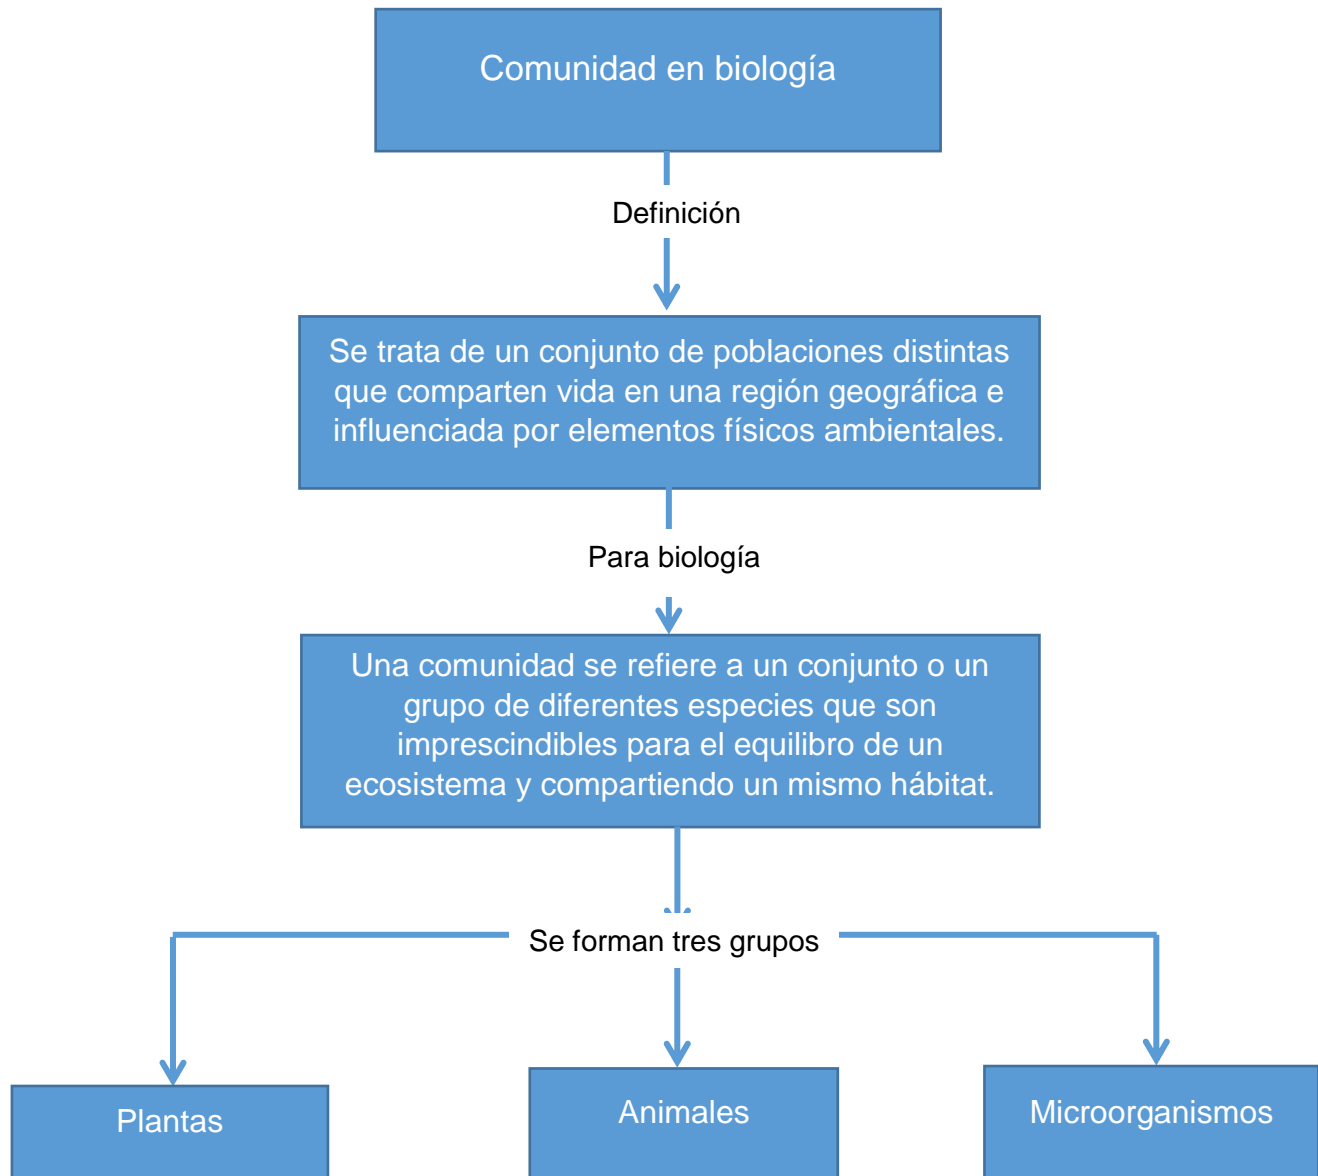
Comunidad en biología

Definición

Se trata de un conjunto de poblaciones distintas que comparten vida en una región geográfica e influenciada por elementos físicos ambientales.

Para biología

Una comunidad se refiere a un conjunto o un grupo de diferentes especies que son imprescindibles para el equilibro de un ecosistema y compartiendo un mismo hábitat.

Se forman tres grupos

Plantas

Animales

Microorganismos